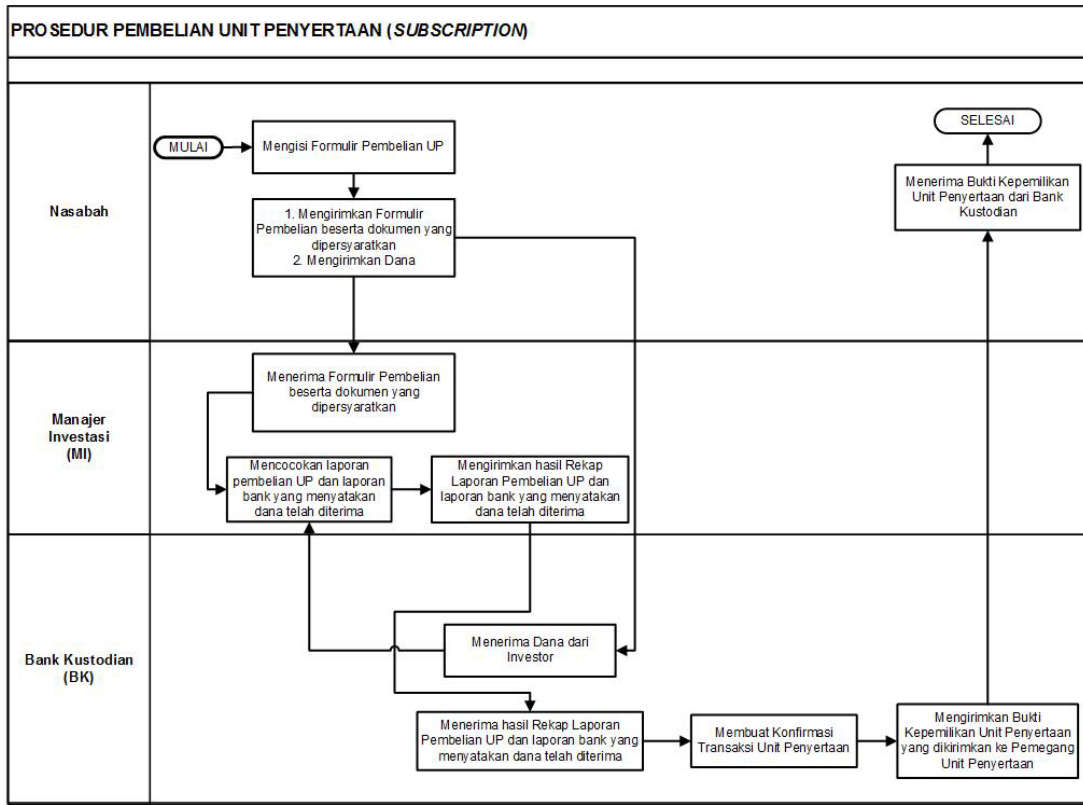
PROSEDUR PEMBELIAN UNIT PENYERTAAN (*SUBSCRIPTION*)

Nasabah

MULAI

Mengisi Formulir Pembelian UP

1. Mengirimkan Formulir Pembelian beserta dokumen yang dipersyaratkan
2. Mengirimkan Dana

SELESAI

Menerima Bukti Kepemilikan Unit Penyertaan dari Bank Kustodian

Manajer Investasi (MI)

Menerima Formulir Pembelian beserta dokumen yang dipersyaratkan

Mencocokan laporan pembelian UP dan laporan bank yang menyatakan dana telah diterima

Mengirimkan hasil Rekap Laporan Pembelian UP dan laporan bank yang menyatakan dana telah diterima

Bank Kustodian (BK)

Menerima Dana dari Investor

Menerima hasil Rekap Laporan Pembelian UP dan laporan bank yang menyatakan dana telah diterima

Membuat Konfirmasi Transaksi Unit Penyertaan

Mengirimkan Bukti Kepemilikan Unit Penyertaan yang dikirimkan ke Pemegang Unit Penyertaan